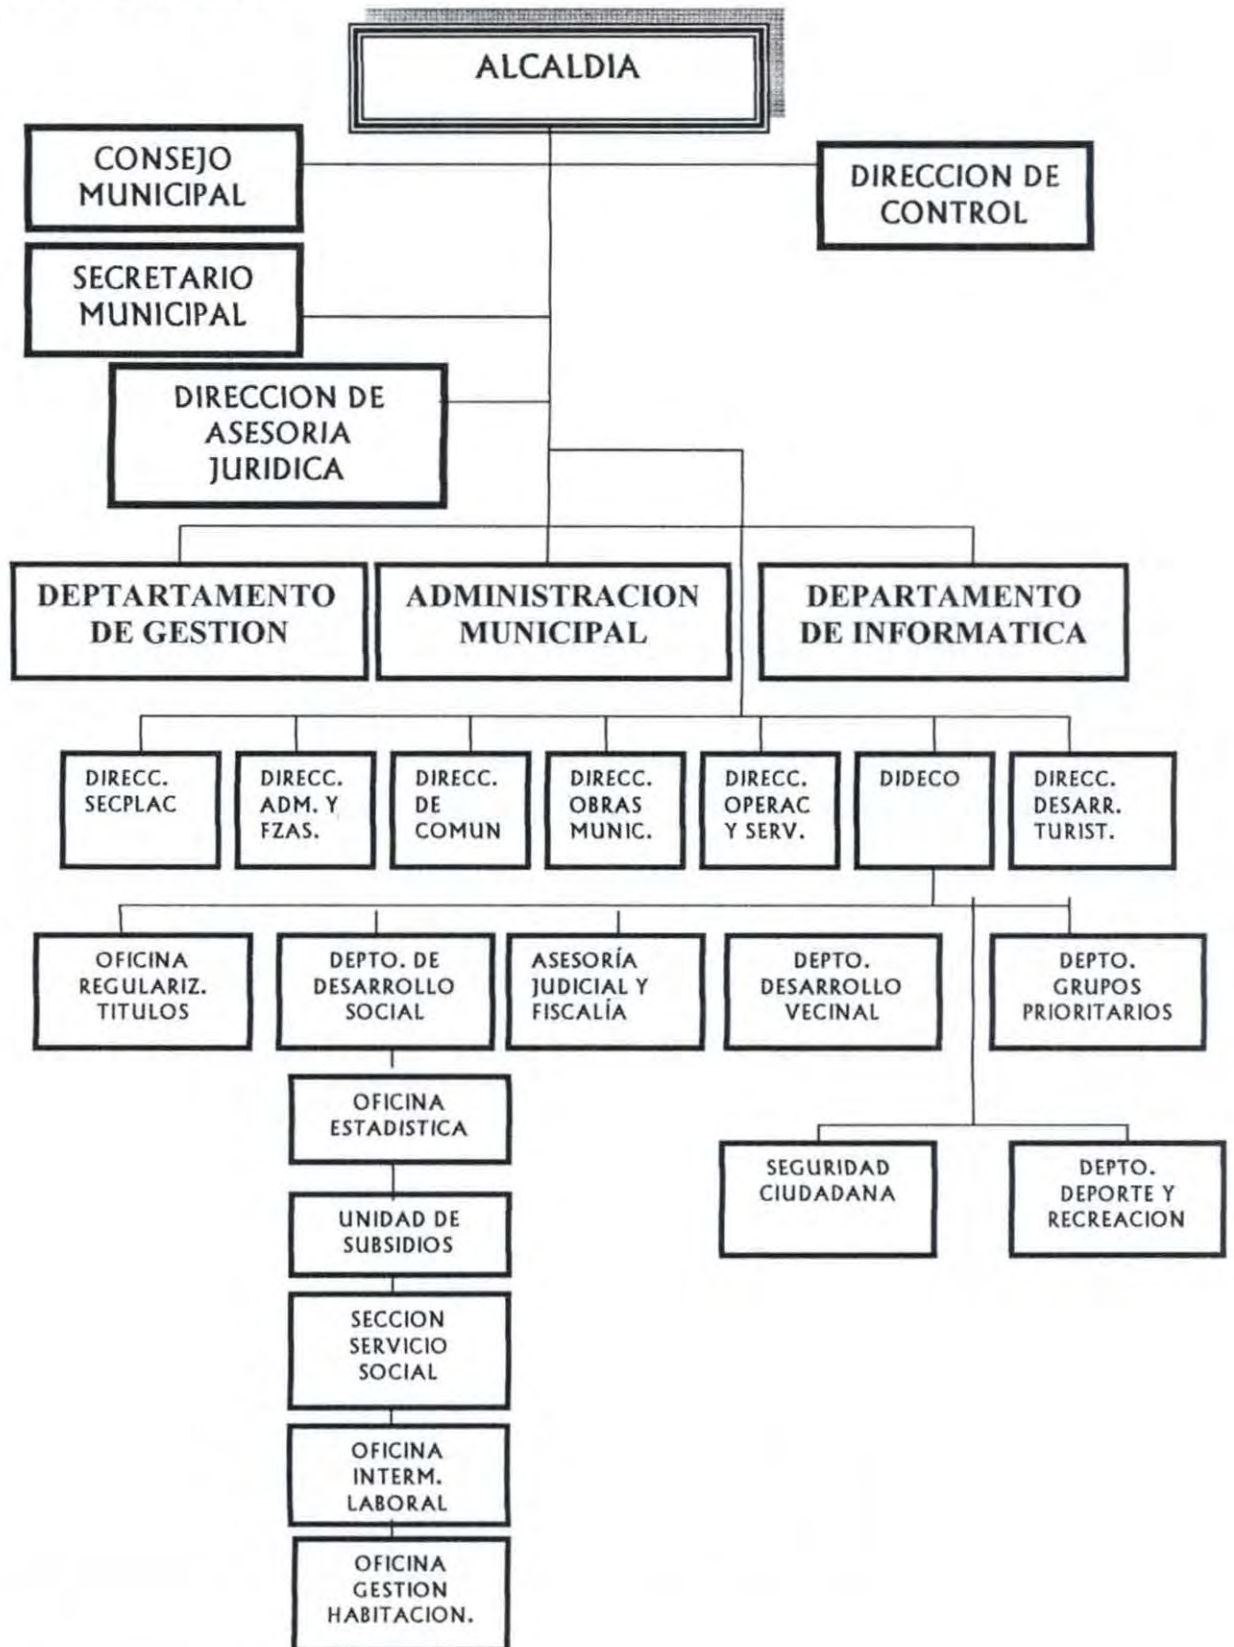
ALCALDIA

CONSEJO MUNICIPAL

DIRECCION DE CONTROL

SECRETARIO MUNICIPAL

DIRECCION DE ASESORIA JURIDICA

DEPTARTAMENTO DE GESTION

ADMINISTRACION MUNICIPAL

DEPARTAMENTO DE INFORMATICA

DIRECC. SECPLAC

DIRECC. ADM. Y FZAS.

DIRECC. DE COMUN

DIRECC. OBRAS MUNIC.

DIRECC. OPERAC Y SERV.

DIDECO

DIRECC. DESARR. TURIST.

OFICINA REGULARIZ. TITULOS

DEPTO. DE DESARROLLO SOCIAL

ASESORÍA JUDICIAL Y FISCALÍA

DEPTO. DESARROLLO VECINAL

DEPTO. GRUPOS PRIORITARIOS

OFICINA ESTADISTICA

SEGURIDAD CIUDADANA

DEPTO. DEPORTE Y RECREACION

UNIDAD DE SUBSIDIOS

SECCION SERVICIO SOCIAL

OFICINA INTERM. LABORAL

OFICINA GESTION HABITACION.